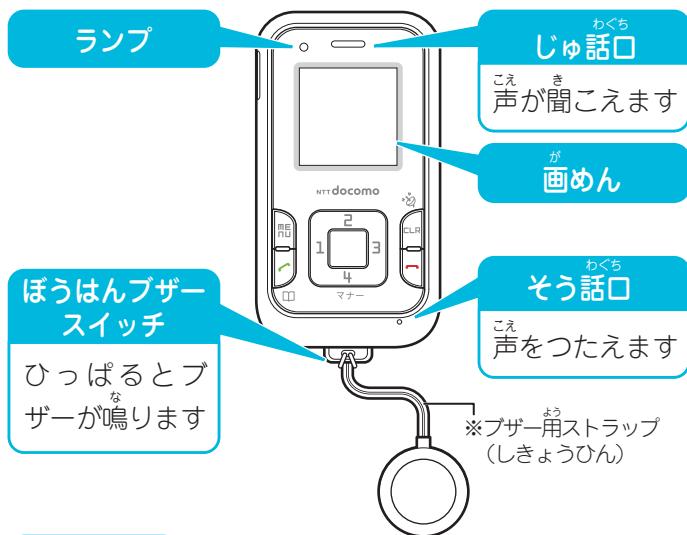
ランプ

わぐち
じゅ話口

こえ　き
声が聞こえます

が
画めん

NTT docomo

MENU
CLR
2
1
3
4
マナー

ぼうはんブザースイッチ

ひっぱるとブザーが鳴ります
な

わぐち
そう話口

こえ
声をつたえます

よう
※ブザー用ストラップ（しきょうひん）